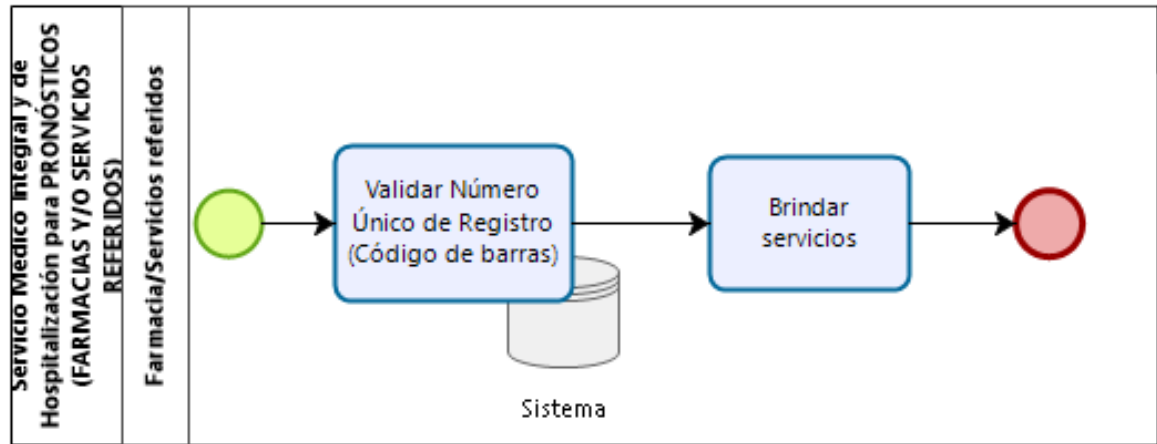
Servicio Médico Integral y de Hospitalización para PRONÓSTICOS (FARMACIAS Y/O SERVICIOS REFERIDOS)

Farmacia/Servicios referidos

Validar Número Único de Registro (Código de barras)

Brindar servicios

Sistema